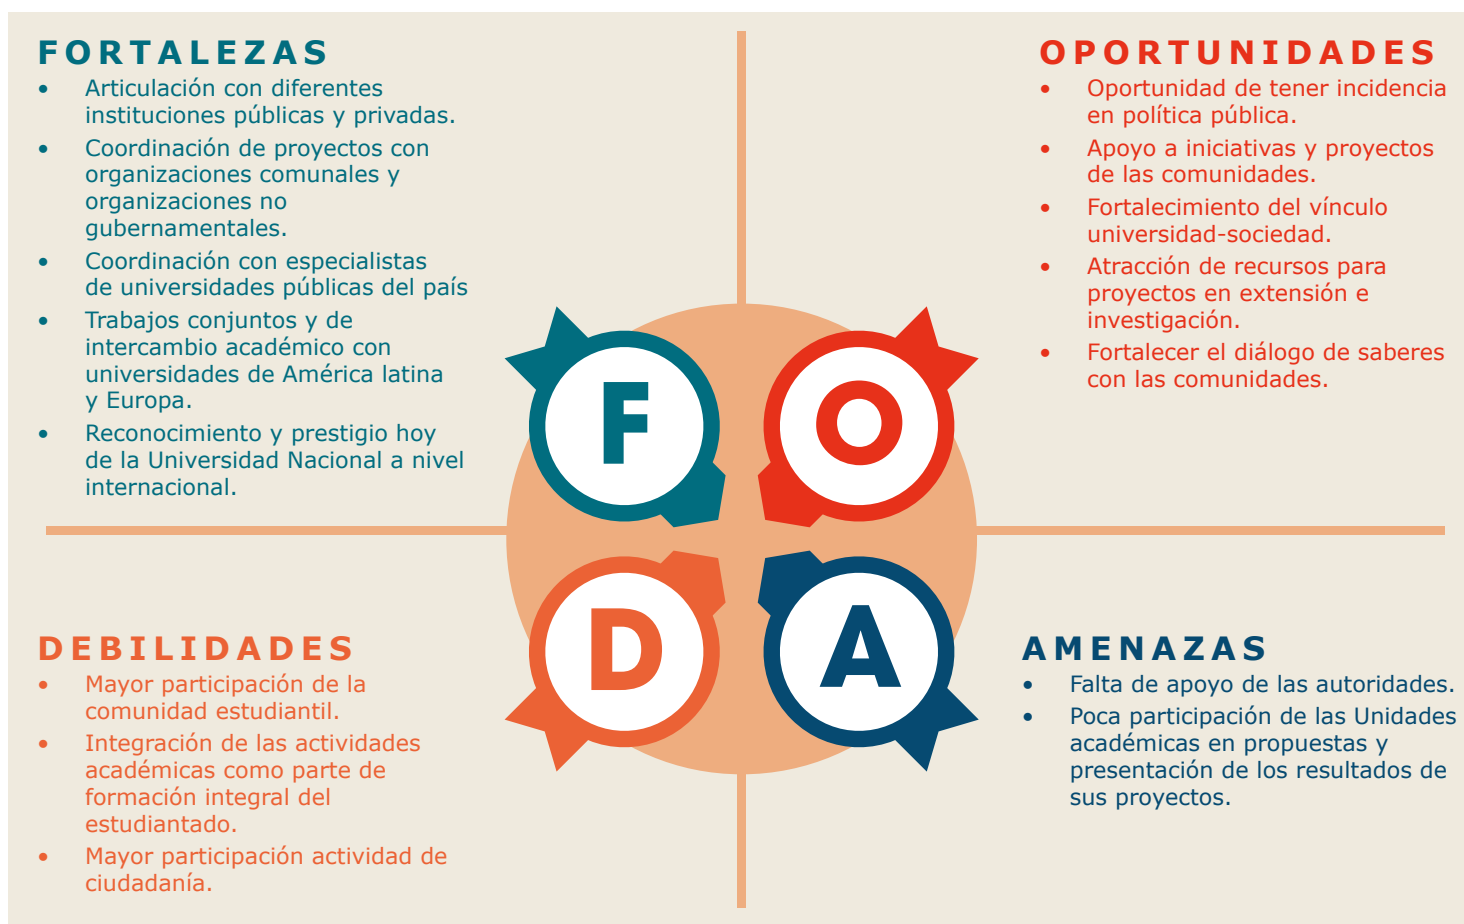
FORTALEZAS

- Articulación con diferentes instituciones públicas y privadas.
- Coordinación de proyectos con organizaciones comunales y organizaciones no gubernamentales.
- Coordinación con especialistas de universidades públicas del país
- Trabajos conjuntos y de intercambio académico con universidades de América latina y Europa.
- Reconocimiento y prestigio hoy de la Universidad Nacional a nivel internacional.

OPORTUNIDADES

- Oportunidad de tener incidencia en política pública.
- Apoyo a iniciativas y proyectos de las comunidades.
- Fortalecimiento del vínculo universidad-sociedad.
- Atracción de recursos para proyectos en extensión e investigación.
- Fortalecer el diálogo de saberes con las comunidades.

F O D A

DEBILIDADES

- Mayor participación de la comunidad estudiantil.
- Integración de las actividades académicas como parte de formación integral del estudiantado.
- Mayor participación actividad de ciudadanía.

AMENAZAS

- Falta de apoyo de las autoridades.
- Poca participación de las Unidades académicas en propuestas y presentación de los resultados de sus proyectos.